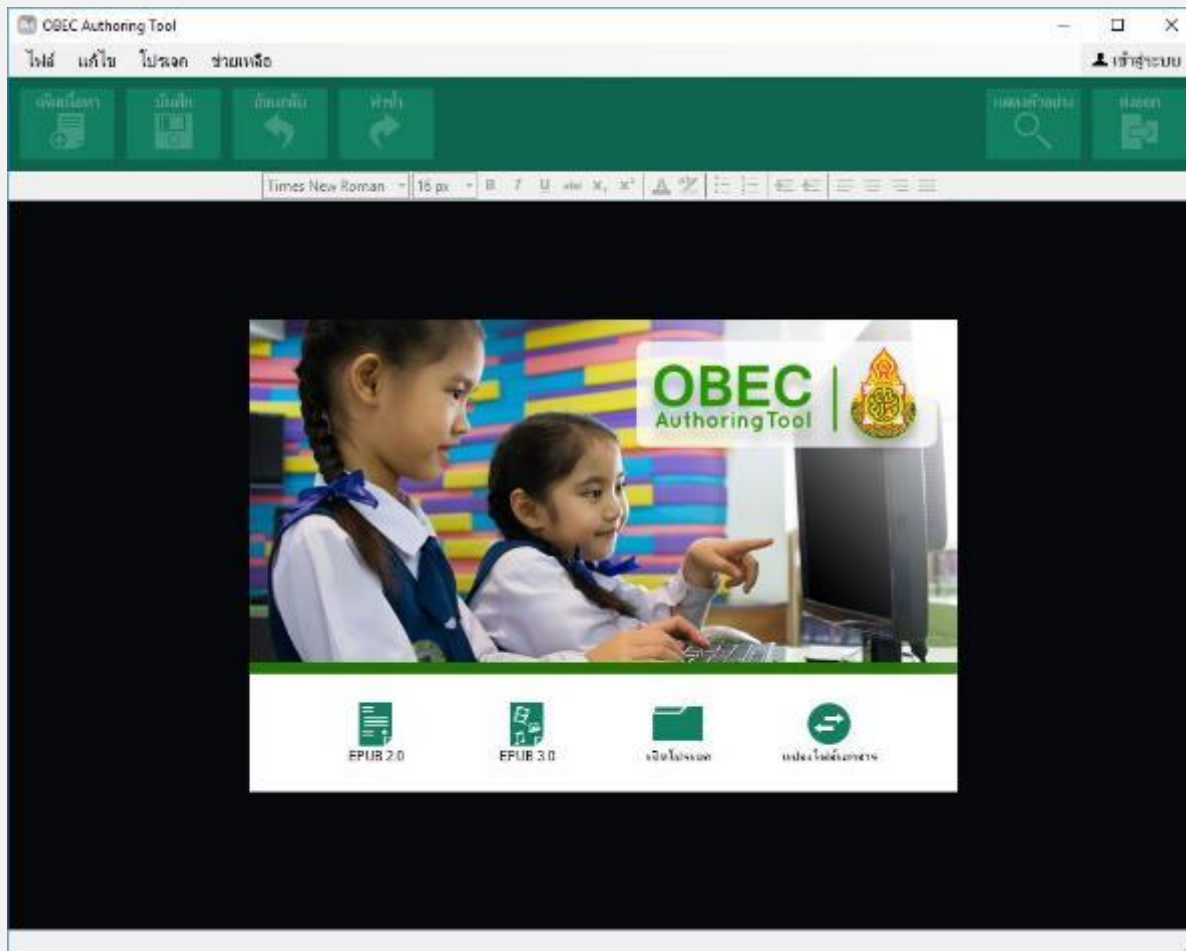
OBEC Authoring Tool

ไฟล์ แก้ไข โปรเจค ช่วยเหลือ

เข้าสู่ระบบ

เพิ่มเนื้อหา บันทึก ย้อนกลับ ทำซ้ำ

แสดงตัวอย่าง ส่งออก

Times New Roman 16 px

OBEC
Authoring Tool

EPUB 2.0

EPUB 3.0

เปิดโปรเจค

แปลงไฟล์เอกสาร